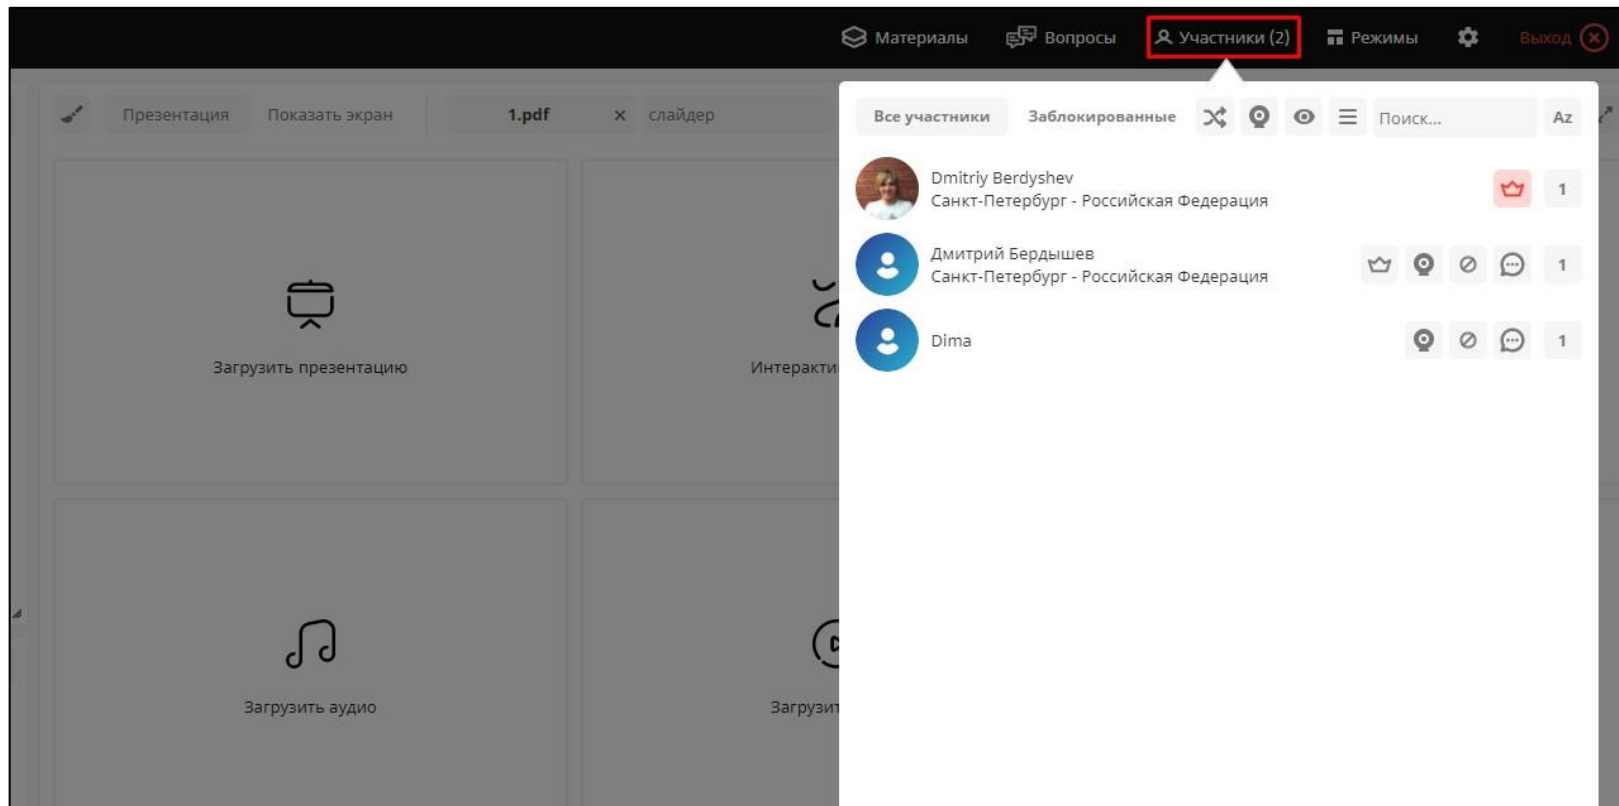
Материалы Вопросы Участники (2) Режимы Выход

Презентация Показать экран 1.pdf × слайдер

Загрузить презентацию

Интеракти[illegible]

Загрузить аудио

Загрузи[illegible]

Все участники Заблокированные Поиск... Az

Dmitriy Berdyshev
Санкт-Петербург - Российская Федерация
1

Дмитрий Бердышев
Санкт-Петербург - Российская Федерация
1

Dima
1